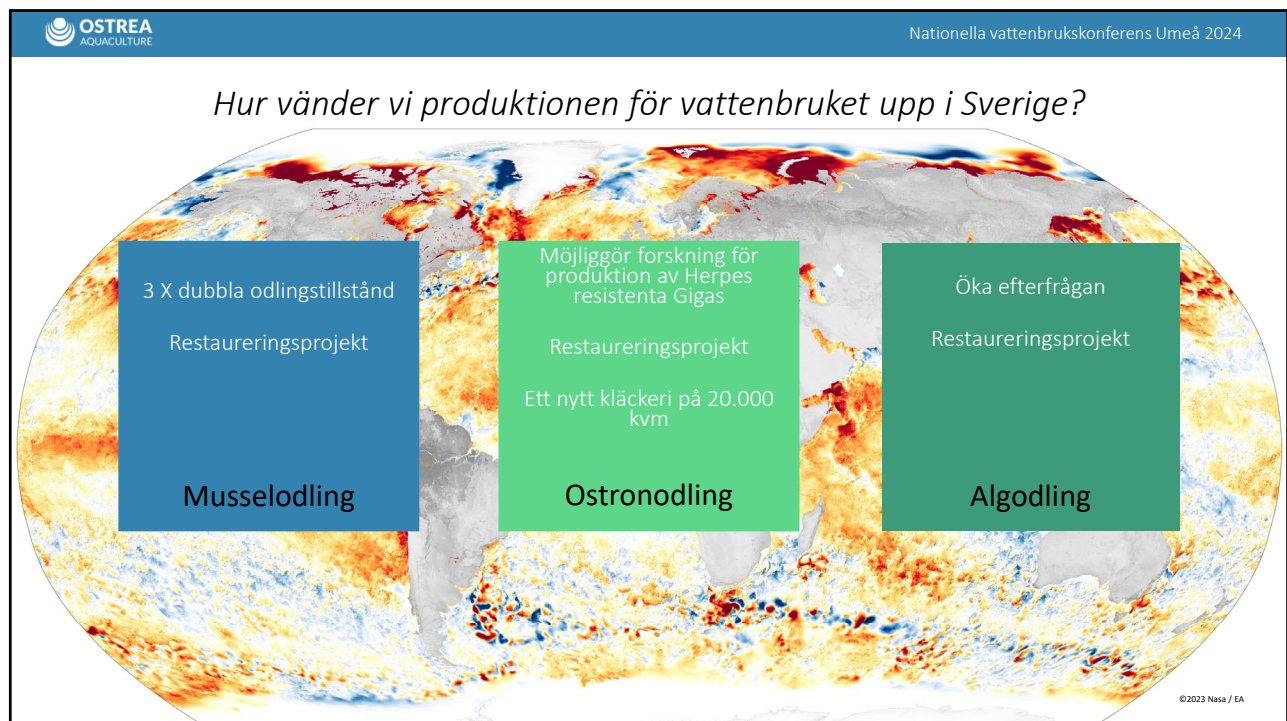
OSTREA AQUACULTURE

Nationella vattenbrukskonferens Umeå 2024

Hur vänder vi produktionen för vattenbruket upp i Sverige?

3 X dubbla odlingstillstånd

Restaureringsprojekt

Musselodling

Möjliggör forskning för produktion av Herpes resistenta Gigas

Restaureringsprojekt

Ett nytt kläckeri på 20.000 kvm

Ostronodling

Öka efterfrågan

Restaureringsprojekt

Algodling

©2023 Nasa / EA